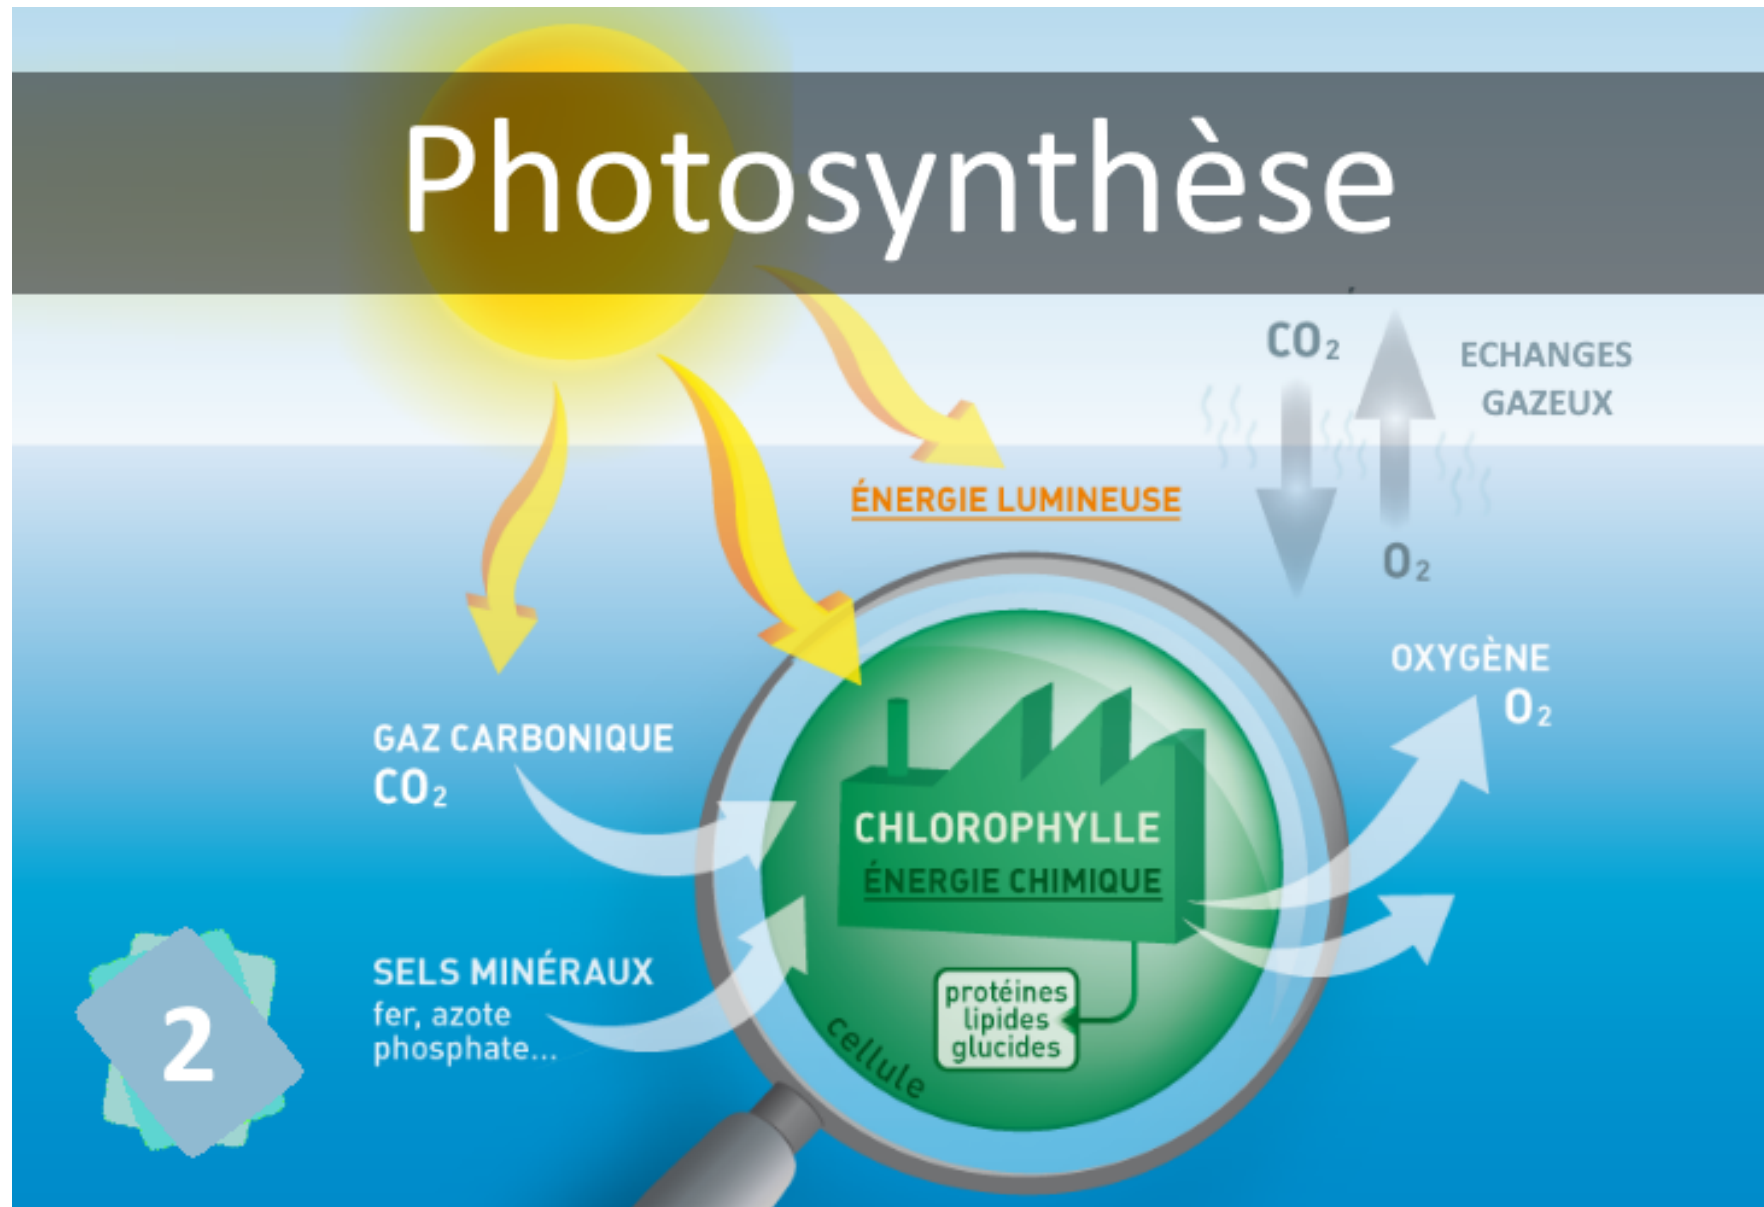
Photosynthèse

$CO_2$

ECHANGES GAZEUX

$O_2$

ÉNERGIE LUMINEUSE

OXYGÈNE
$O_2$

GAZ CARBONIQUE
$CO_2$

CHLOROPHYLLE
ÉNERGIE CHIMIQUE

SELS MINÉRAUX
fer, azote
phosphate...

protéines
lipides
glucides

cellule

2